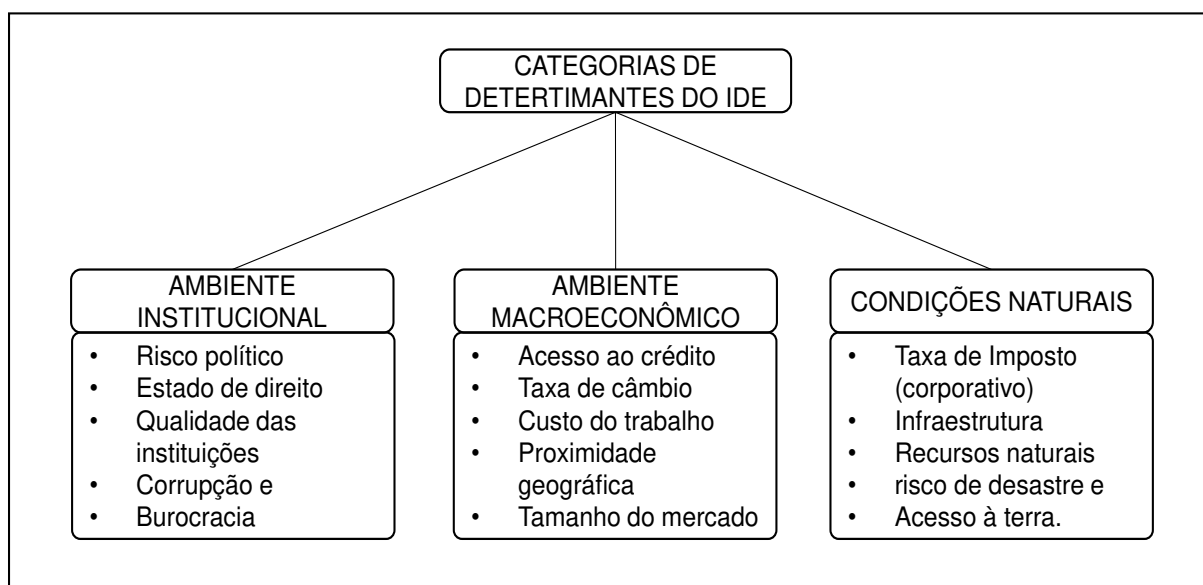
CATEGORIAS DE DETERTIMANTES DO IDE

AMBIENTE INSTITUCIONAL

- Risco político
- Estado de direito
- Qualidade das instituições
- Corrupção e
- Burocracia

AMBIENTE MACROECONÔMICO

- Acesso ao crédito
- Taxa de câmbio
- Custo do trabalho
- Proximidade geográfica
- Tamanho do mercado

CONDIÇÕES NATURAIS

- Taxa de Imposto (corporativo)
- Infraestrutura
- Recursos naturais
- risco de desastre e
- Acesso à terra.